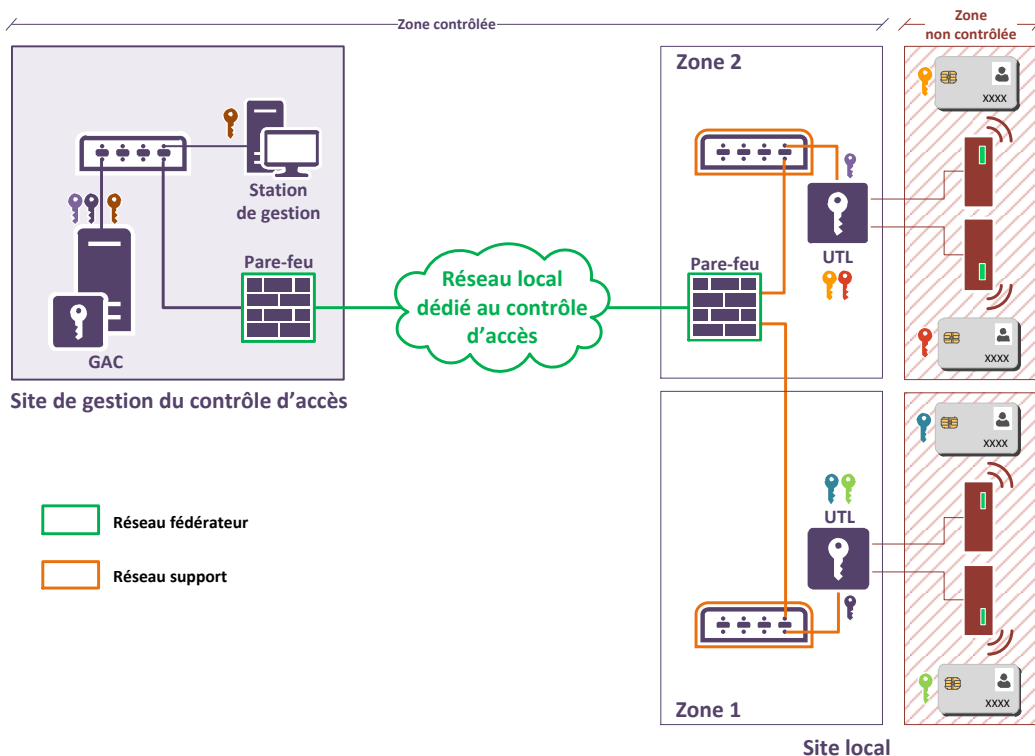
Zone contrôlée

Zone non contrôlée

Station de gestion

Pare-feu

GAC

Site de gestion du contrôle d'accès

Réseau local dédié au contrôle d'accès

Zone 2

Pare-feu

UTL

XXXX

XXXX

Zone 1

UTL

XXXX

XXXX

Réseau fédérateur

Réseau support

Site local